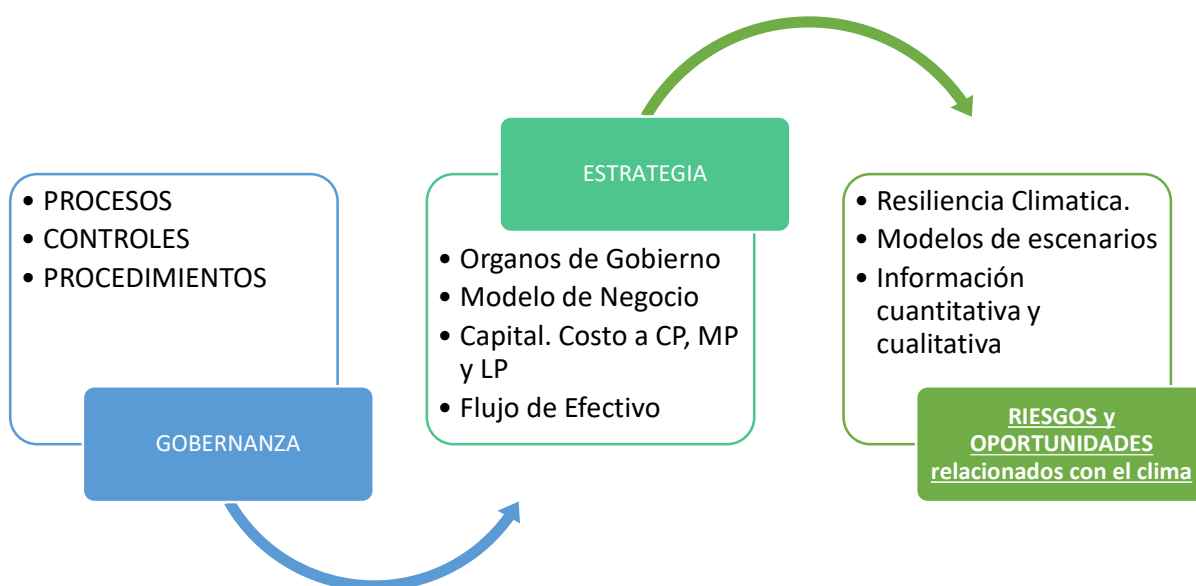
• PROCESOS
• CONTROLES
• PROCEDIMIENTOS

GOBERNANZA

ESTRATEGIA

• Organos de Gobierno
• Modelo de Negocio
• Capital. Costo a CP, MP y LP
• Flujo de Efectivo

• Resiliencia Climatica.
• Modelos de escenarios
• Información cuantitativa y cualitativa

RIESGOS y OPORTUNIDADES relacionados con el clima